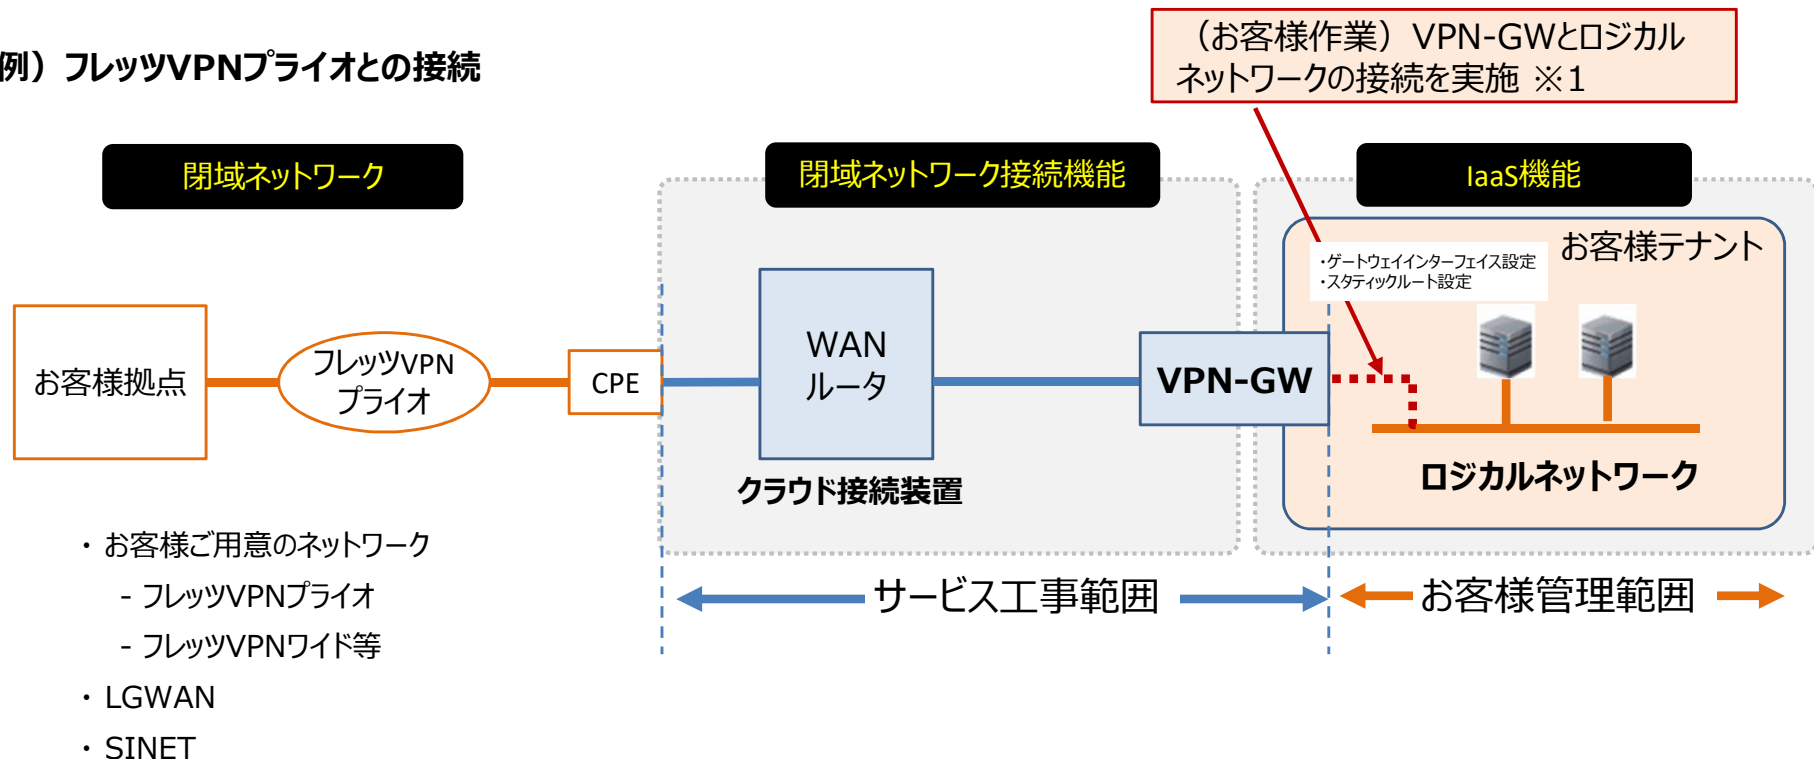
例）フレッツVPNプライオとの接続

（お客様作業）VPN-GWとロジカルネットワークの接続を実施 ※1

閉域ネットワーク

閉域ネットワーク接続機能

IaaS機能

お客様テナント

・ゲートウェイインターフェイス設定
・スタティックルート設定

お客様拠点

フレッツVPN プライオ

CPE

WAN ルータ

VPN-GW

ロジカルネットワーク

クラウド接続装置

・お客様ご用意のネットワーク
- フレッツVPNプライオ
- フレッツVPNワイド等
・LGWAN
・SINET

サービス工事範囲

お客様管理範囲